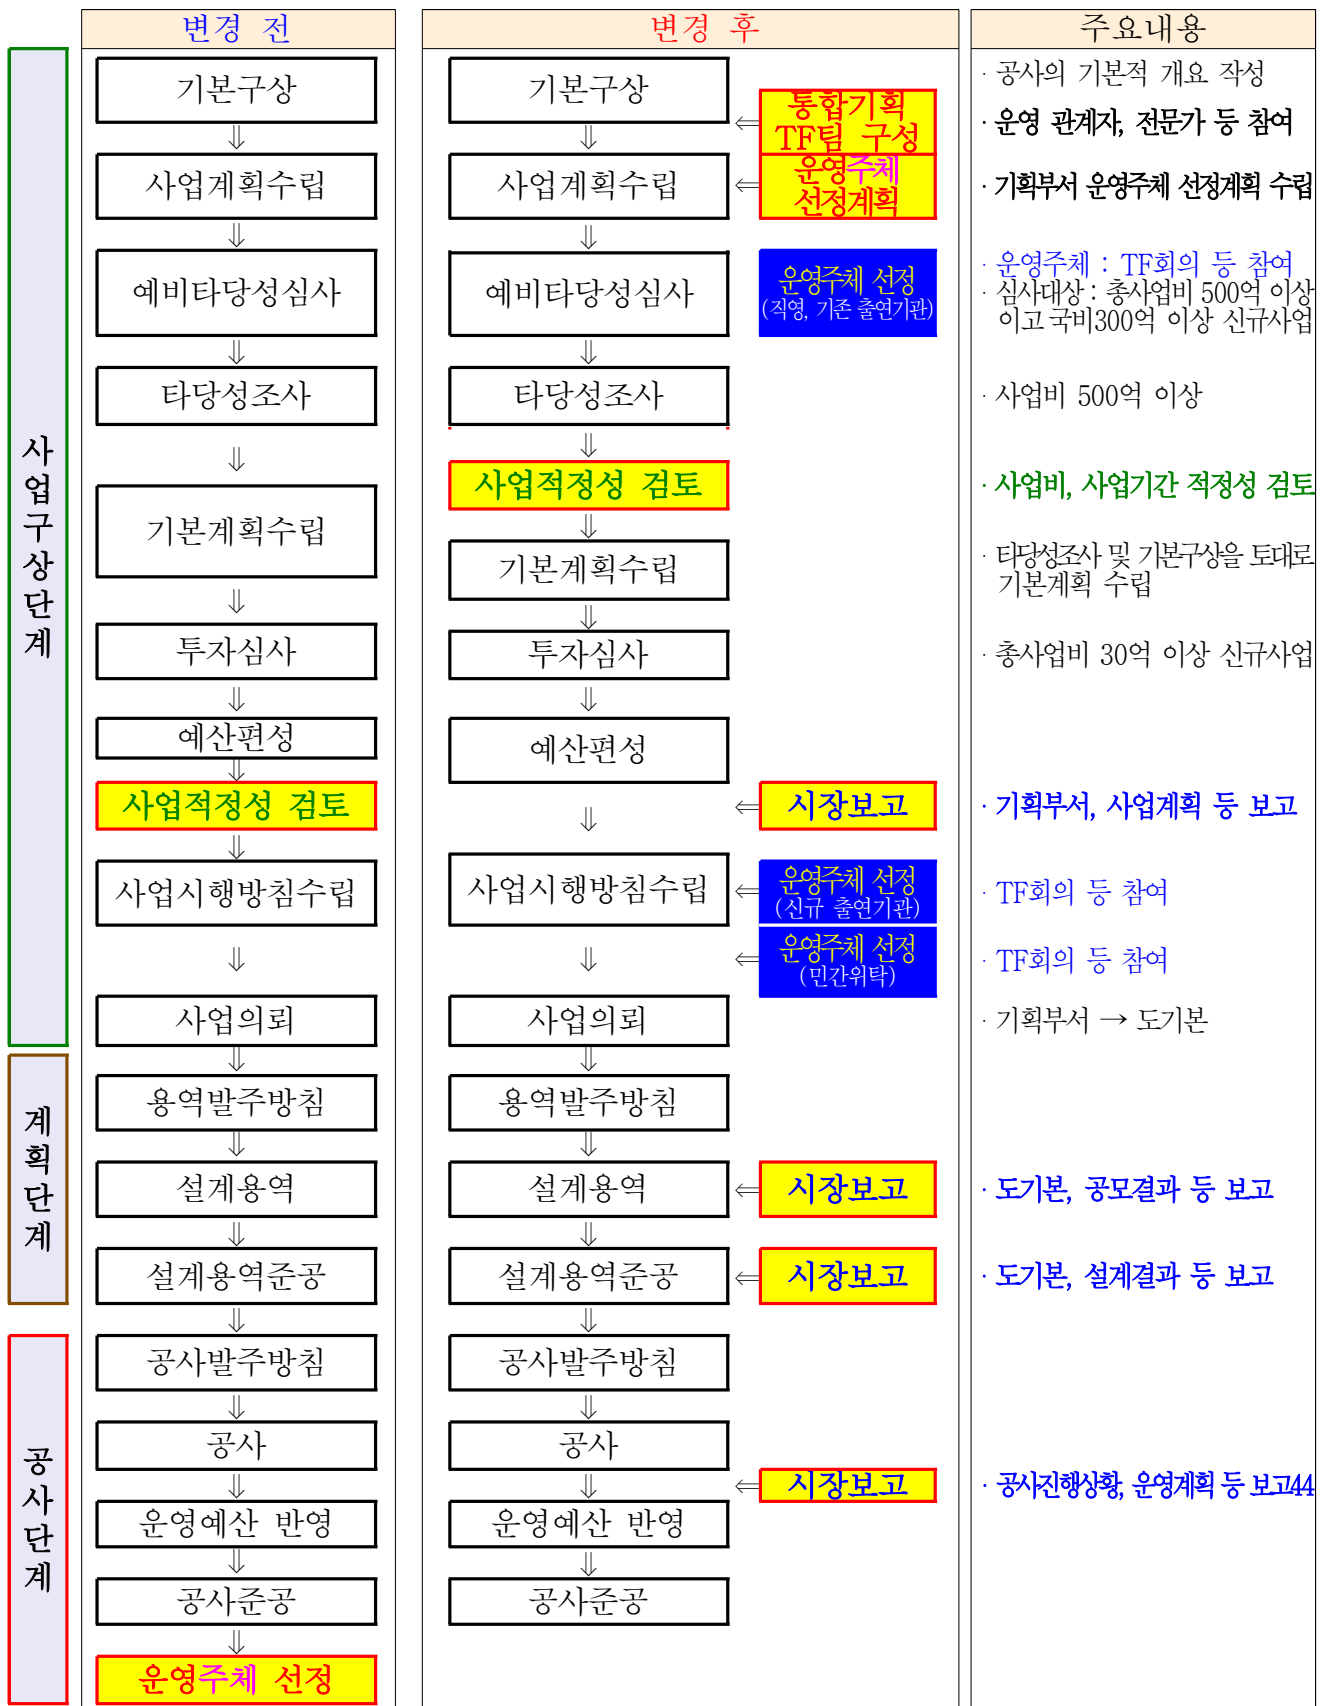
사업구상단계

계획단계

공사단계

변경 전

기본구상
⇓
사업계획수립
⇓
예비타당성심사
⇓
타당성조사
⇓
기본계획수립
⇓
투자심사
⇓
예산편성
⇓
사업적정성 검토
⇓
사업시행방침수립
⇓
사업의뢰
⇓
용역발주방침
⇓
설계용역
⇓
설계용역준공
⇓
공사발주방침
⇓
공사
⇓
운영예산 반영
⇓
공사준공
⇓
운영주체 선정

변경 후

기본구상 ⇐ 통합기획 TF팀 구성
⇓
사업계획수립 ⇐ 운영주체 선정계획
⇓
예비타당성심사 — 운영주체 선정 (직영, 기존 출연기관)
⇓
타당성조사
⇓
사업적정성 검토
⇓
기본계획수립
⇓
투자심사
⇓
예산편성
⇓ ⇐ 시장보고
사업시행방침수립 ⇐ 운영주체 선정 (신규 출연기관)
⇓ ⇐ 운영주체 선정 (민간위탁)
사업의뢰
⇓
용역발주방침
⇓
설계용역 ⇐ 시장보고
⇓
설계용역준공 ⇐ 시장보고
⇓
공사발주방침
⇓
공사
⇓ ⇐ 시장보고
운영예산 반영
⇓
공사준공

주요내용

· 공사의 기본적 개요 작성
· 운영 관계자, 전문가 등 참여
· 기획부서 운영주체 선정계획 수립
· 운영주체 : TF회의 등 참여
· 심사대상 : 총사업비 500억 이상이고 국비300억 이상 신규사업
· 사업비 500억 이상
· 사업비, 사업기간 적정성 검토
· 타당성조사 및 기본구상을 토대로 기본계획 수립
· 총사업비 30억 이상 신규사업
· 기획부서, 사업계획 등 보고
· TF회의 등 참여
· TF회의 등 참여
· 기획부서 → 도기본
· 도기본, 공모결과 등 보고
· 도기본, 설계결과 등 보고
· 공사진행상황, 운영계획 등 보고44